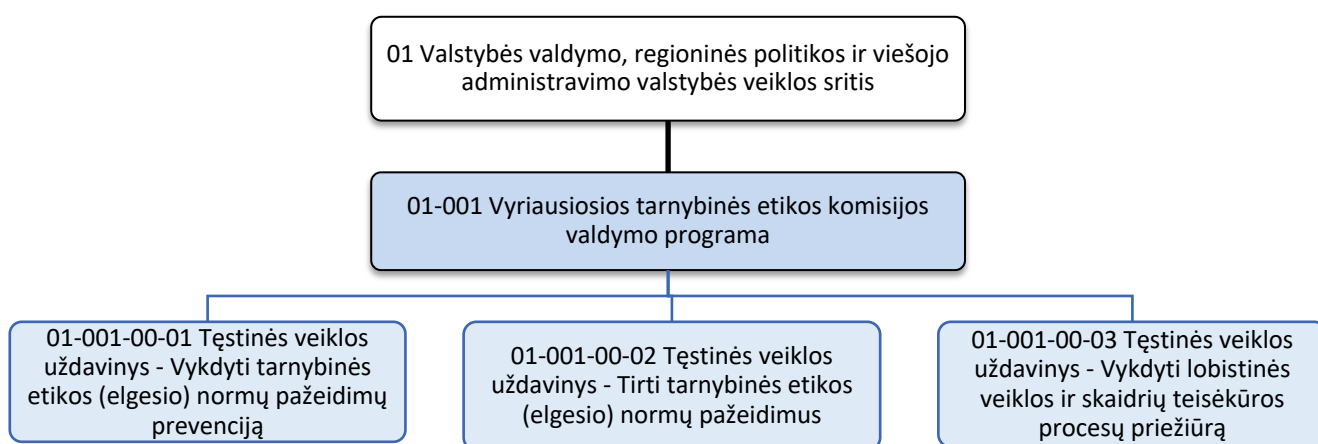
01 Valstybės valdymo, regioninės politikos ir viešojo administravimo valstybės veiklos sritis

01-001 Vyriausiosios tarnybinės etikos komisijos valdymo programa

01-001-00-01 Tęstinės veiklos uždavinys - Vykdyti tarnybinės etikos (elgesio) normų pažeidimų prevenciją

01-001-00-02 Tęstinės veiklos uždavinys - Tirti tarnybinės etikos (elgesio) normų pažeidimus

01-001-00-03 Tęstinės veiklos uždavinys - Vykdyti lobistinės veiklos ir skaidrių teisėkūros procesų priežiūrą